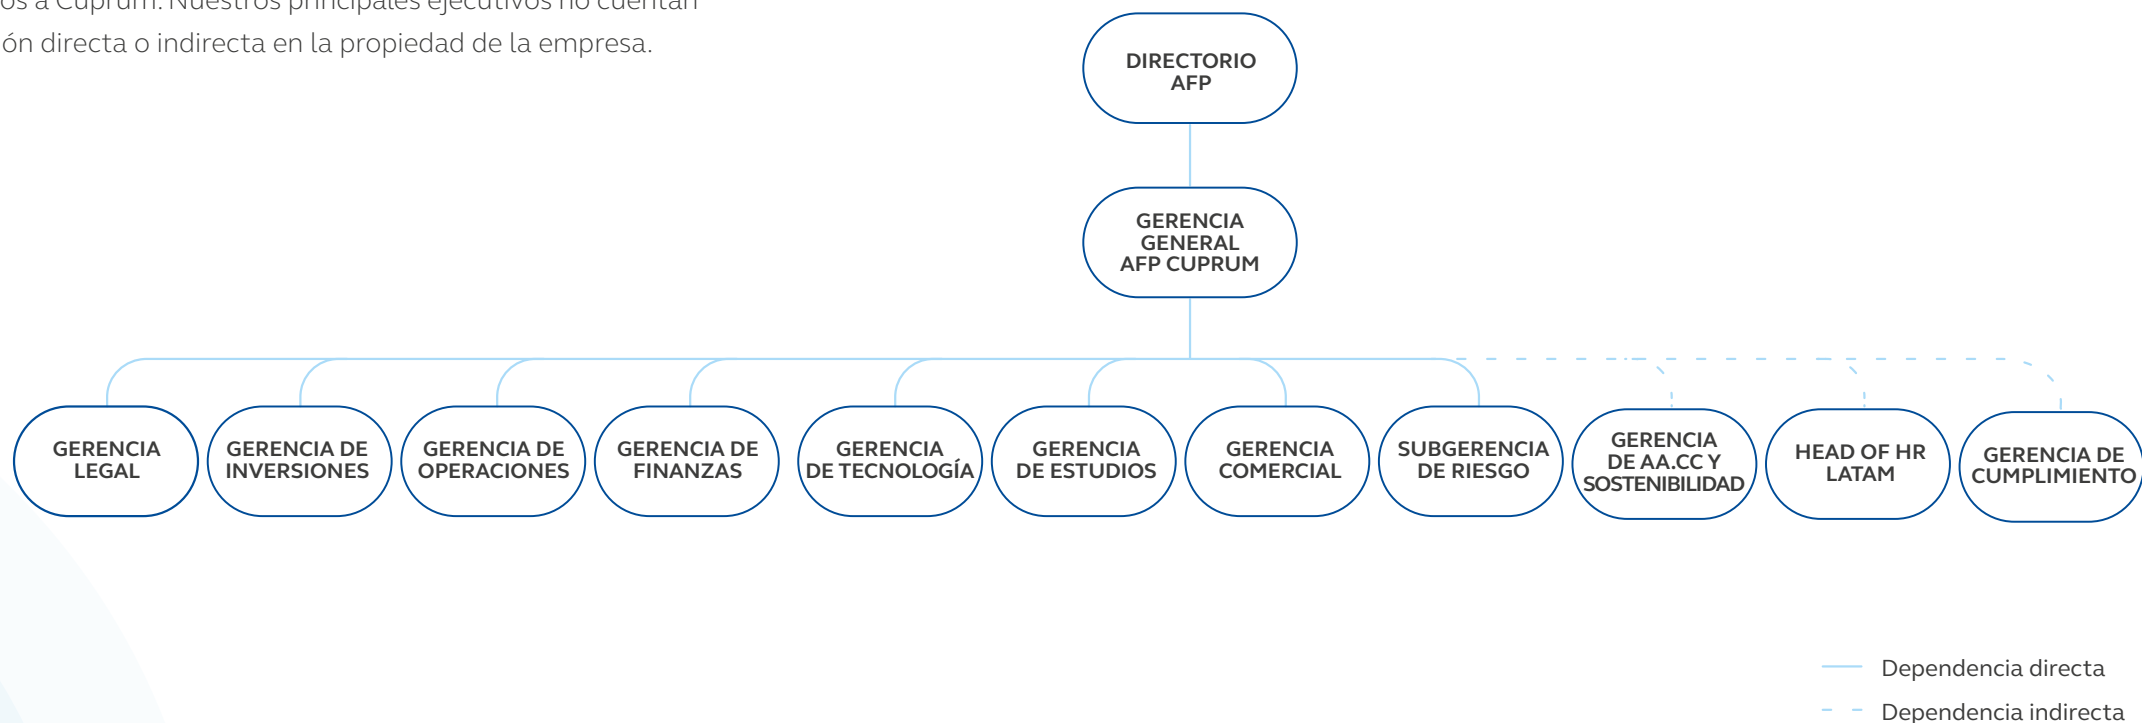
os a Cuprum. Nuestros principales ejecutivos no cuentan ón directa o indirecta en la propiedad de la empresa.

DIRECTORIO AFP

GERENCIA GENERAL AFP CUPRUM

GERENCIA LEGAL

GERENCIA DE INVERSIONES

GERENCIA DE OPERACIONES

GERENCIA DE FINANZAS

GERENCIA DE TECNOLOGÍA

GERENCIA DE ESTUDIOS

GERENCIA COMERCIAL

SUBGERENCIA DE RIESGO

GERENCIA DE AA.CC Y SOSTENIBILIDAD

HEAD OF HR LATAM

GERENCIA DE CUMPLIMIENTO

Dependencia directa

Dependencia indirecta